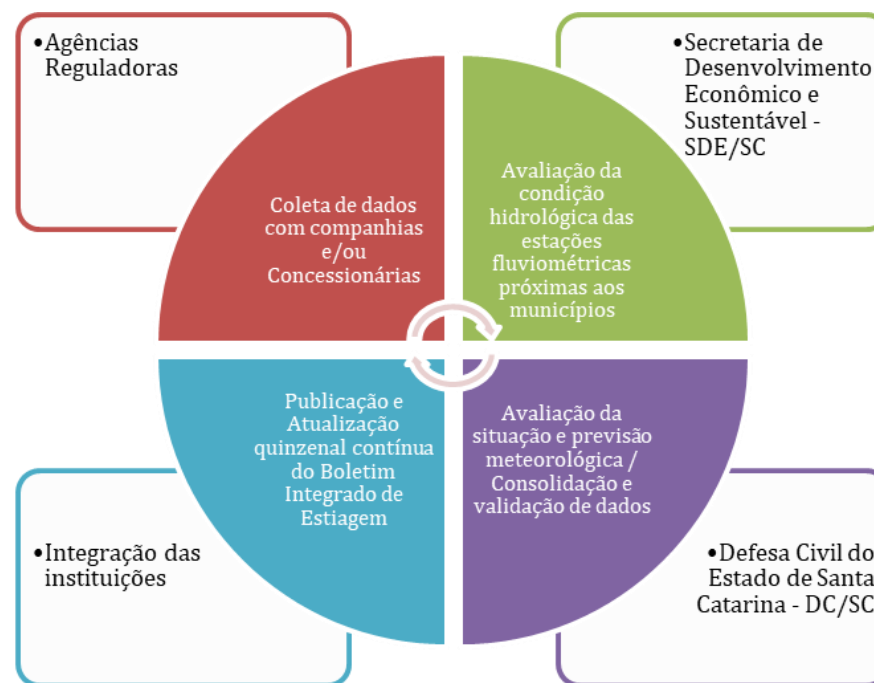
•Agências Reguladoras

•Secretaria de Desenvolvimento Econômico e Sustentável - SDE/SC

Coleta de dados com companhias e/ou Concessionárias

Avaliação da condição hidrológica das estações fluviométricas próximas aos municípios

Publicação e Atualização quinzenal contínua do Boletim Integrado de Estiagem

Avaliação da situação e previsão meteorológica / Consolidação e validação de dados

•Integração das instituições

•Defesa Civil do Estado de Santa Catarina - DC/SC